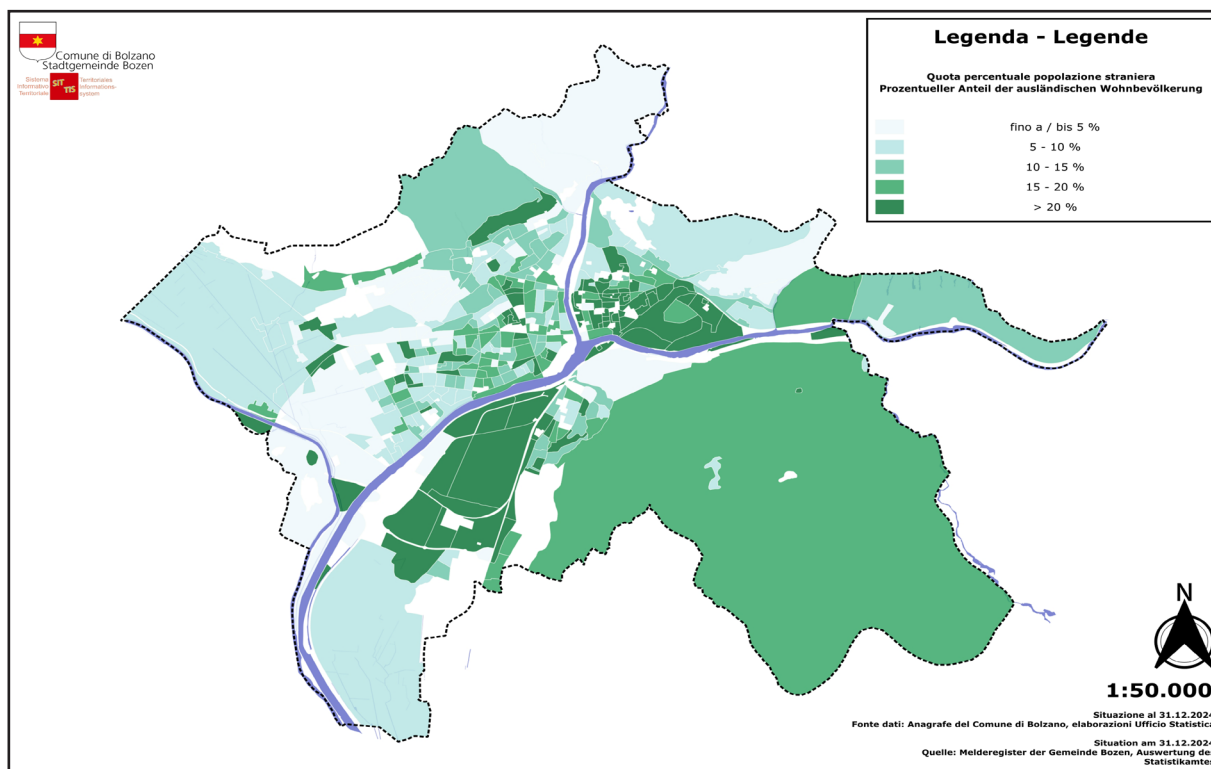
Comune di Bolzano
Stadtgemeinde Bozen

Sistema Informativo Territoriale
SIT TIS
Territoriales Informations-system

Legenda - Legende

Quota percentuale popolazione straniera
Prozentueller Anteil der ausländischen Wohnbevölkerung

fino a / bis 5 %
5 - 10 %
10 - 15 %
15 - 20 %
> 20 %

N

1:50.000

Situazione al 31.12.2024
Fonte dati: Anagrafe del Comune di Bolzano, elaborazioni Ufficio Statistica

Situation am 31.12.2024
Quelle: Melderegister der Gemeinde Bozen, Auswertung de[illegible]
Statistikamte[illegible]